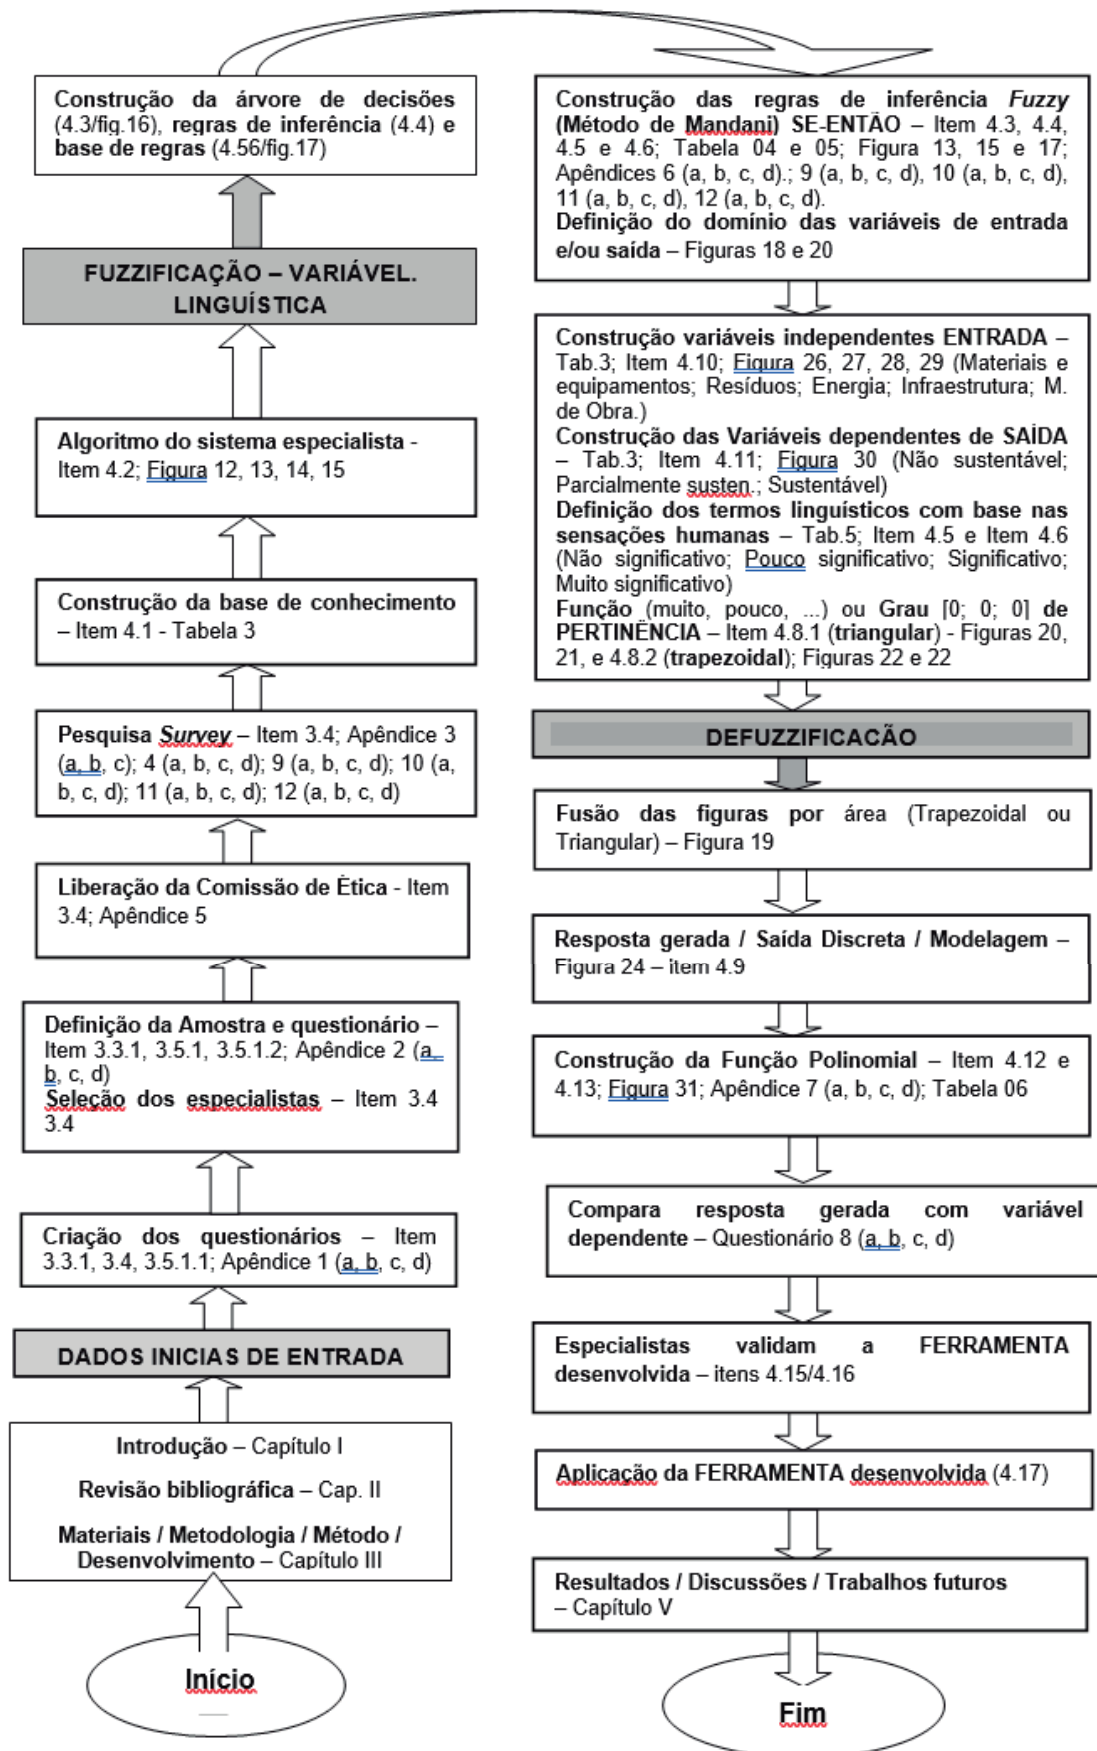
Construção da árvore de decisões (4.3/fig.16), regras de inferência (4.4) e base de regras (4.56/fig.17)

FUZZIFICAÇÃO – VARIÁVEL. LINGUÍSTICA

Algoritmo do sistema especialista - Item 4.2; Figura 12, 13, 14, 15

Construção da base de conhecimento – Item 4.1 - Tabela 3

Pesquisa Survey – Item 3.4; Apêndice 3 (a, b, c); 4 (a, b, c, d); 9 (a, b, c, d); 10 (a, b, c, d); 11 (a, b, c, d); 12 (a, b, c, d)

Liberação da Comissão de Ética - Item 3.4; Apêndice 5

Definição da Amostra e questionário – Item 3.3.1, 3.5.1, 3.5.1.2; Apêndice 2 (a, b, c, d)
Seleção dos especialistas – Item 3.4 3.4

Criação dos questionários – Item 3.3.1, 3.4, 3.5.1.1; Apêndice 1 (a, b, c, d)

DADOS INICIAS DE ENTRADA

Introdução – Capítulo I

Revisão bibliográfica – Cap. II

Materiais / Metodologia / Método / Desenvolvimento – Capítulo III

Início

Construção das regras de inferência Fuzzy (Método de Mandani) SE-ENTÃO – Item 4.3, 4.4, 4.5 e 4.6; Tabela 04 e 05; Figura 13, 15 e 17; Apêndices 6 (a, b, c, d).; 9 (a, b, c, d), 10 (a, b, c, d), 11 (a, b, c, d), 12 (a, b, c, d).
Definição do domínio das variáveis de entrada e/ou saída – Figuras 18 e 20

Construção variáveis independentes ENTRADA – Tab.3; Item 4.10; Figura 26, 27, 28, 29 (Materiais e equipamentos; Resíduos; Energia; Infraestrutura; M. de Obra.)
Construção das Variáveis dependentes de SAÍDA – Tab.3; Item 4.11; Figura 30 (Não sustentável; Parcialmente susten.; Sustentável)
Definição dos termos linguísticos com base nas sensações humanas – Tab.5; Item 4.5 e Item 4.6 (Não significativo; Pouco significativo; Significativo; Muito significativo)
Função (muito, pouco, ...) ou Grau [0; 0; 0] de PERTINÊNCIA – Item 4.8.1 (triangular) - Figuras 20, 21, e 4.8.2 (trapezoidal); Figuras 22 e 22

DEFUZZIFICACÃO

Fusão das figuras por área (Trapezoidal ou Triangular) – Figura 19

Resposta gerada / Saída Discreta / Modelagem – Figura 24 – item 4.9

Construção da Função Polinomial – Item 4.12 e 4.13; Figura 31; Apêndice 7 (a, b, c, d); Tabela 06

Compara resposta gerada com variável dependente – Questionário 8 (a, b, c, d)

Especialistas validam a FERRAMENTA desenvolvida – itens 4.15/4.16

Aplicação da FERRAMENTA desenvolvida (4.17)

Resultados / Discussões / Trabalhos futuros – Capítulo V

Fim